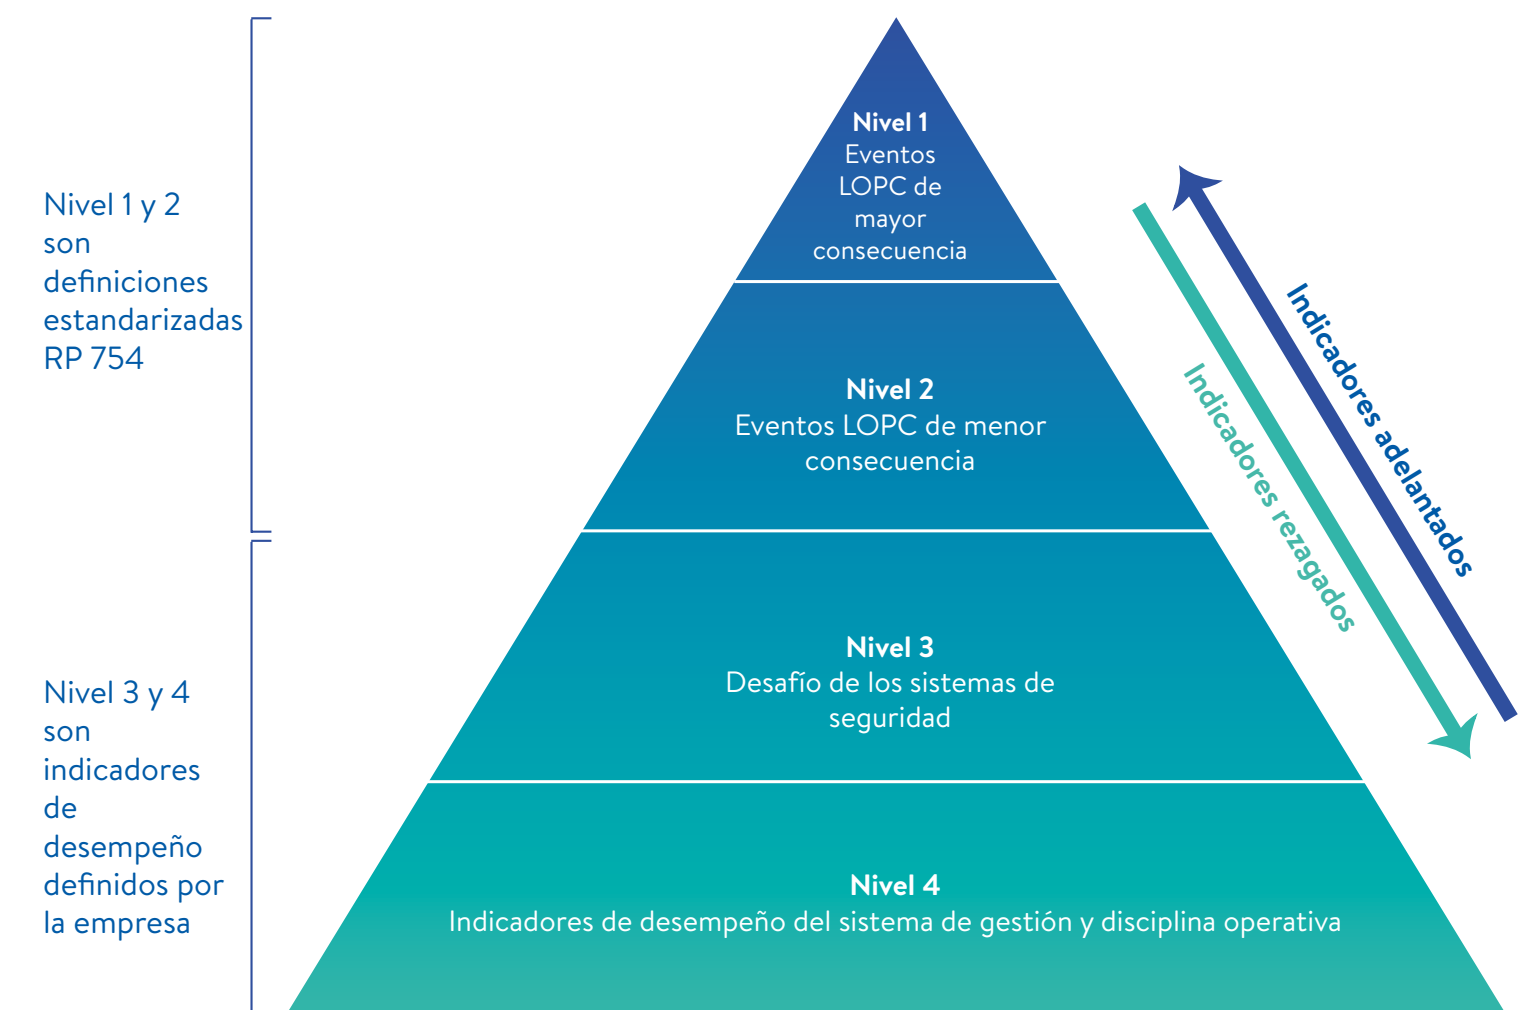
Nivel 1 y 2 son definiciones estandarizadas RP 754

Nivel 3 y 4 son indicadores de desempeño definidos por la empresa

Nivel 1
Eventos LOPC de mayor consecuencia

Nivel 2
Eventos LOPC de menor consecuencia

Nivel 3
Desafío de los sistemas de seguridad

Nivel 4
Indicadores de desempeño del sistema de gestión y disciplina operativa

Indicadores adelantados

Indicadores rezagados